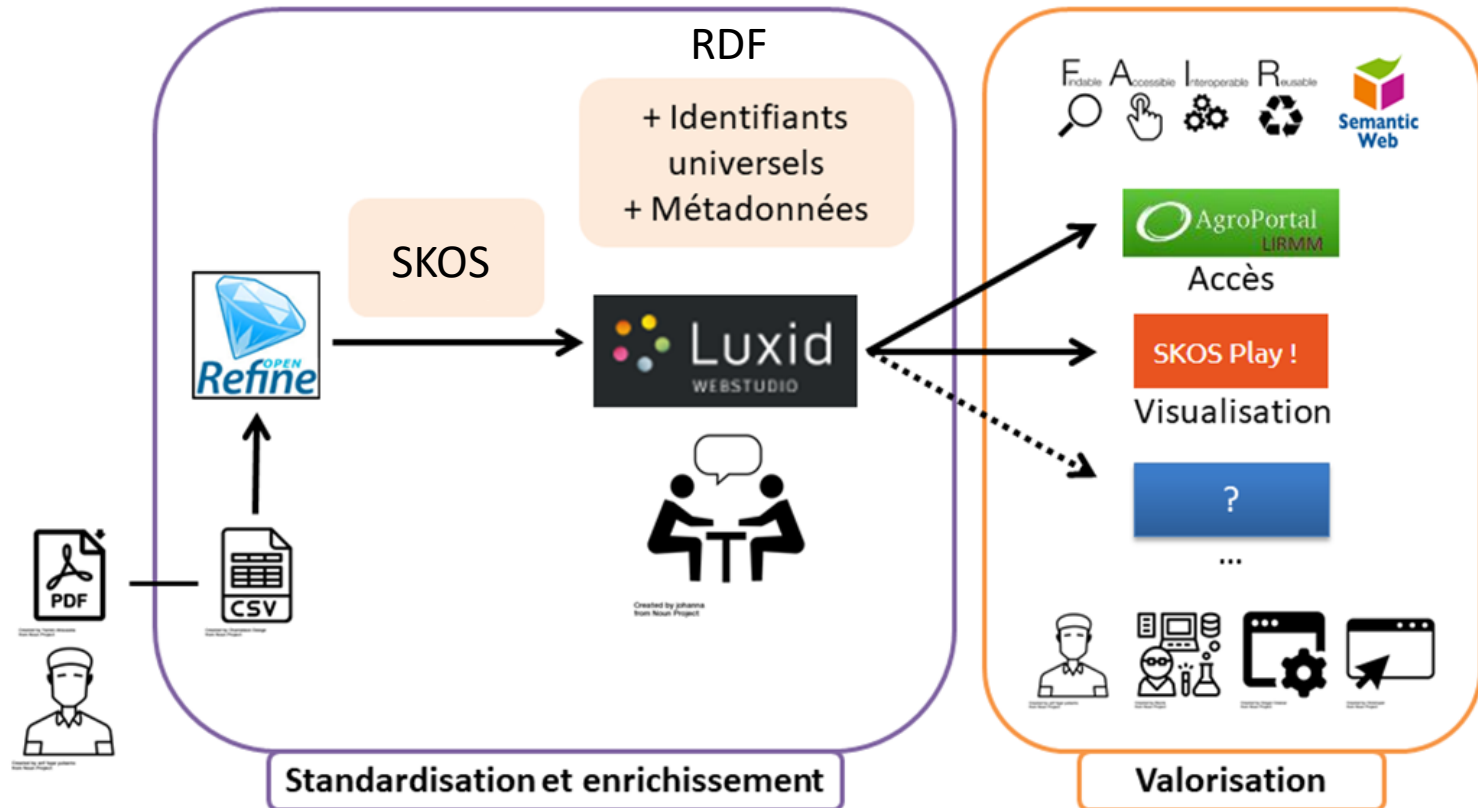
RDF

+ Identifiants universels
+ Métadonnées

SKOS

OPEN Refine

Luxid WEBSTUDIO

Created by johanna from Noun Project

PDF

CSV

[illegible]

Findable Accessible Interoperable Reusable

Semantic Web

AgroPortal LIRMM

Accès

SKOS Play !

Visualisation

?

...

Standardisation et enrichissement

Valorisation